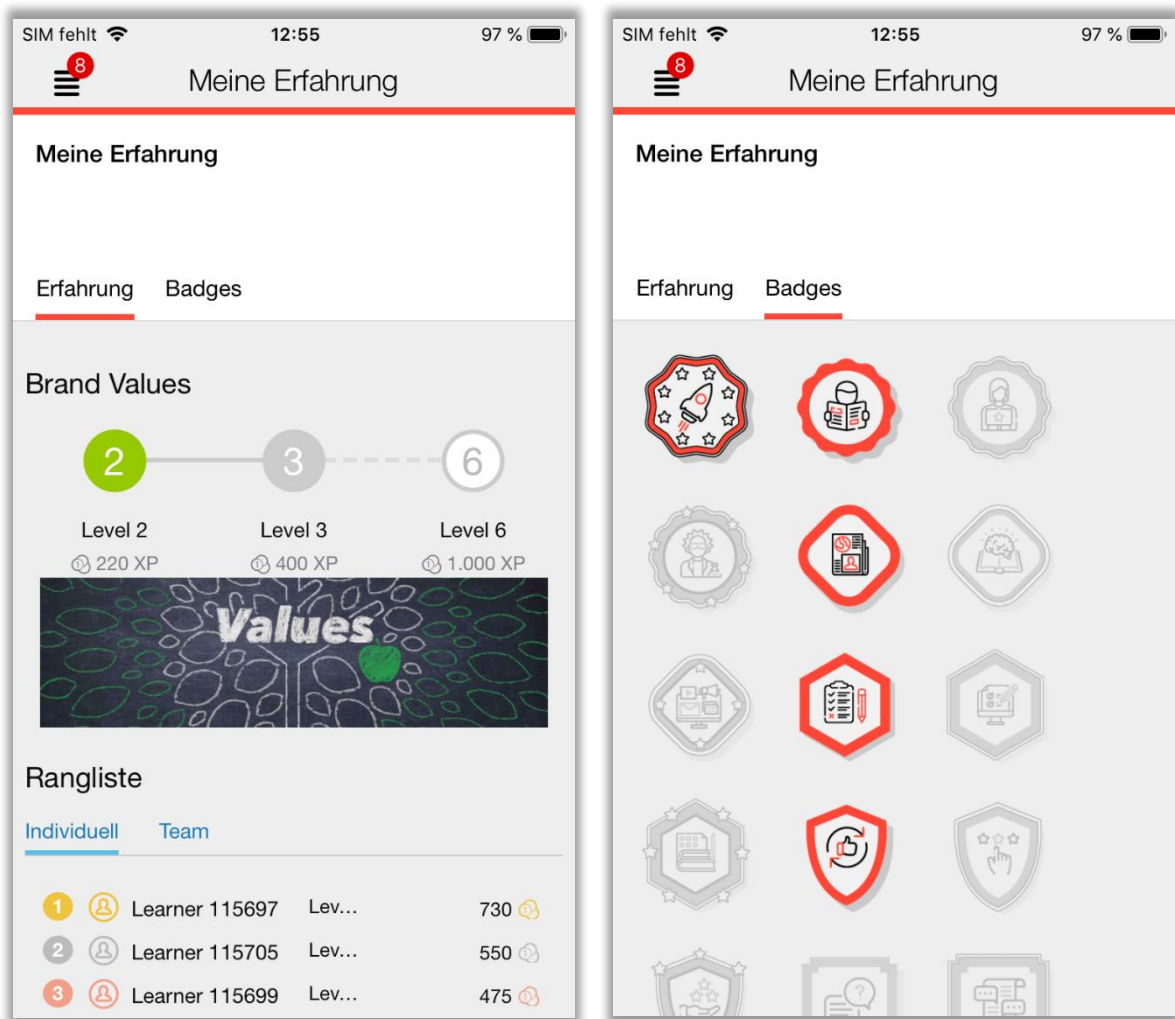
SIM fehlt 12:55 97 %

8 Meine Erfahrung

Meine Erfahrung

Erfahrung Badges

Brand Values

2 3 6

Level 2 Level 3 Level 6

220 XP 400 XP 1.000 XP

Values

Rangliste

Individuell Team

1 Learner 115697 Lev... 730

2 Learner 115705 Lev... 550

3 Learner 115699 Lev... 475

SIM fehlt 12:55 97 %

8 Meine Erfahrung

Meine Erfahrung

Erfahrung Badges